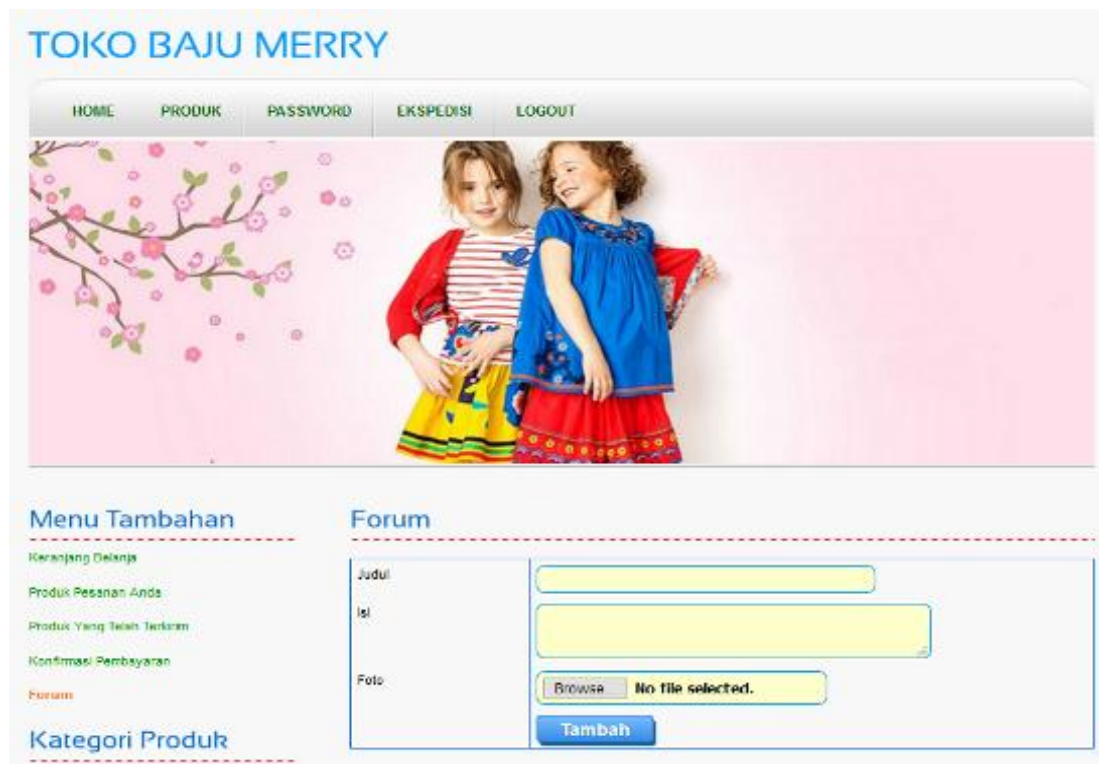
TOKO BAJU MERRY

HOME PRODUK PASSWORD EKSPEDISI LOGOUT

Menu Tambahan

Keranjang Belanja

Produk Pesanan Anda

Produk Yang Telah Terkirim

Konfirmasi Pembayaran

Forum

Kategori Produk

Forum

| Judul | |
|---|---|
| Isi | |
| Foto | Browse No file selected. |
| | Tambah |